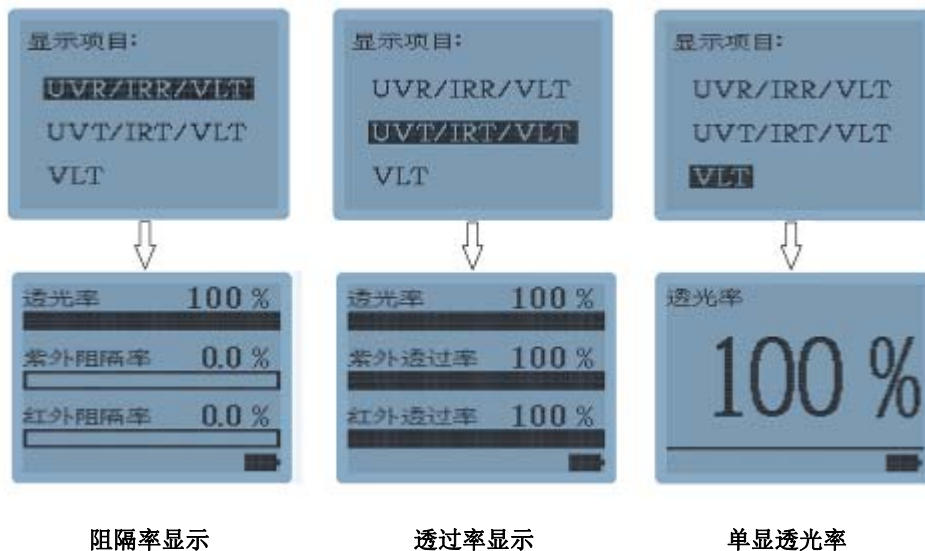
显示项目:
UVR/IRR/VLT
UVT/IRT/VLT
VLT

透光率 100 %
紫外阻隔率 0.0 %
红外阻隔率 0.0 %

阻隔率显示

显示项目:
UVR/IRR/VLT
UVT/IRT/VLT
VLT

透光率 100 %
紫外透过率 100 %
红外透过率 100 %

透过率显示

显示项目:
UVR/IRR/VLT
UVT/IRT/VLT
VLT

透光率
100 %

单显透光率